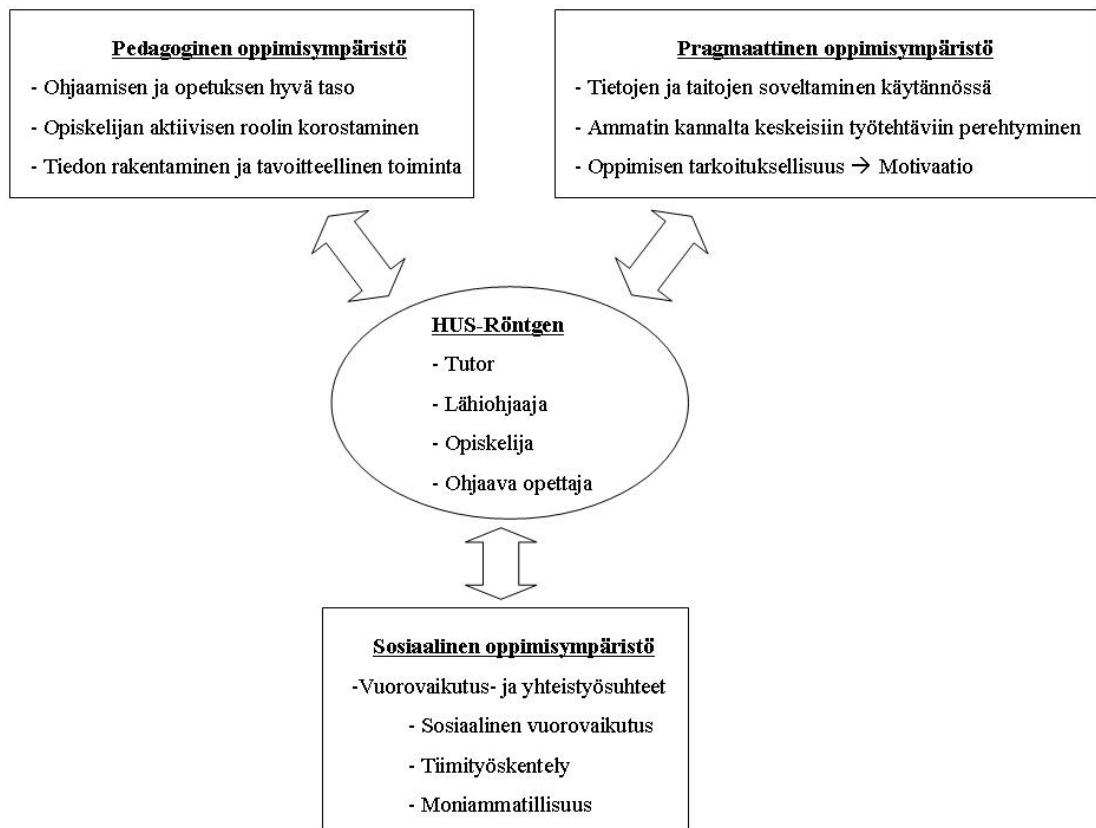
Pedagoginen oppimisympäristö

- Ohjaamisen ja opetuksen hyvä taso
- Opiskelijan aktiivisen roolin korostaminen
- Tiedon rakentaminen ja tavoitteellinen toiminta

Pragmaattinen oppimisympäristö

- Tietojen ja taitojen soveltaminen käytännössä
- Ammatin kannalta keskeisiin työtehtäviin perehtyminen
- Oppimisen tarkoituksellisuus → Motivaatio

HUS-Röntgen

- Tutor
- Lähiohjaaja
- Opiskelija
- Ohjaava opettaja

Sosiaalinen oppimisympäristö

-Vuorovaikutus- ja yhteistyösuhteet
- Sosiaalinen vuorovaikutus
- Tiimityöskentely
- Moniammatillisuus